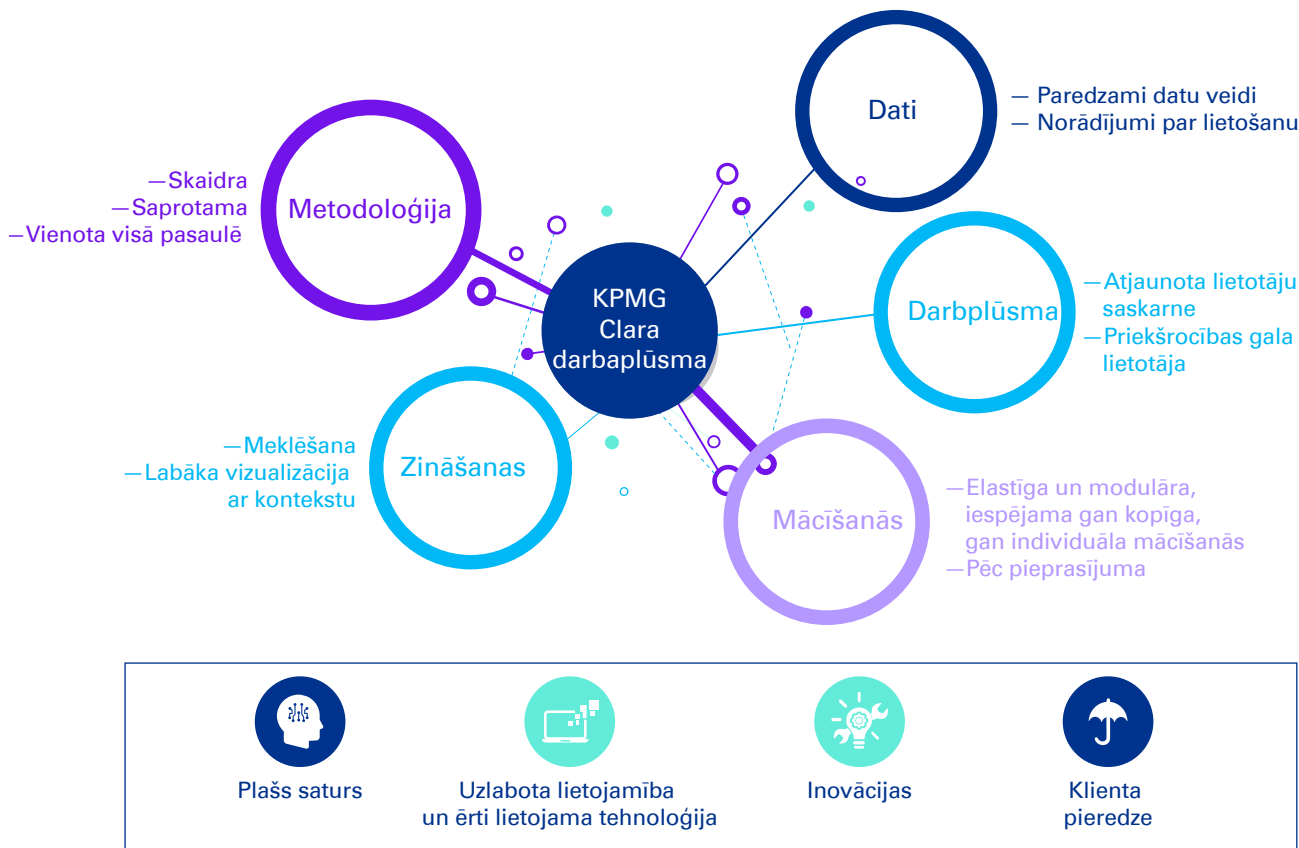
Dati

— Paredzami datu veidi
— Norādījumi par lietošanu

Metodoloģija

—Skaidra
—Saprotama
—Vienota visā pasaulē

KPMG Clara darbaplūsma

Darbplūsma

—Atjaunota lietotāju saskarne
—Priekšrocības gala lietotāja

Zināšanas

—Meklēšana
—Labāka vizualizācija ar kontekstu

Mācīšanās

—Elastīga un modulāra, iespējama gan kopīga, gan individuāla mācīšanās
—Pēc pieprasījuma

Plašs saturs

Uzlabota lietojamība un ērti lietojama tehnoloģija

Inovācijas

Klienta pieredze